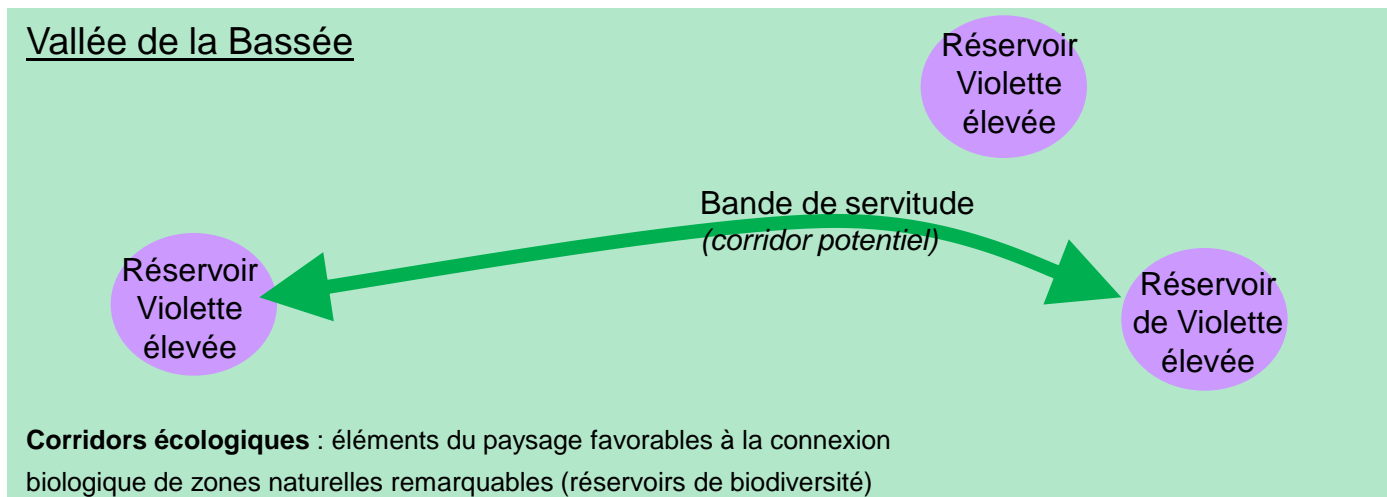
Vallée de la Bassée

Réservoir Violette élevée

Bande de servitude
*(corridor potentiel)*

Réservoir Violette élevée

Réservoir de Violette élevée

**Corridors écologiques** : éléments du paysage favorables à la connexion biologique de zones naturelles remarquables (réservoirs de biodiversité)